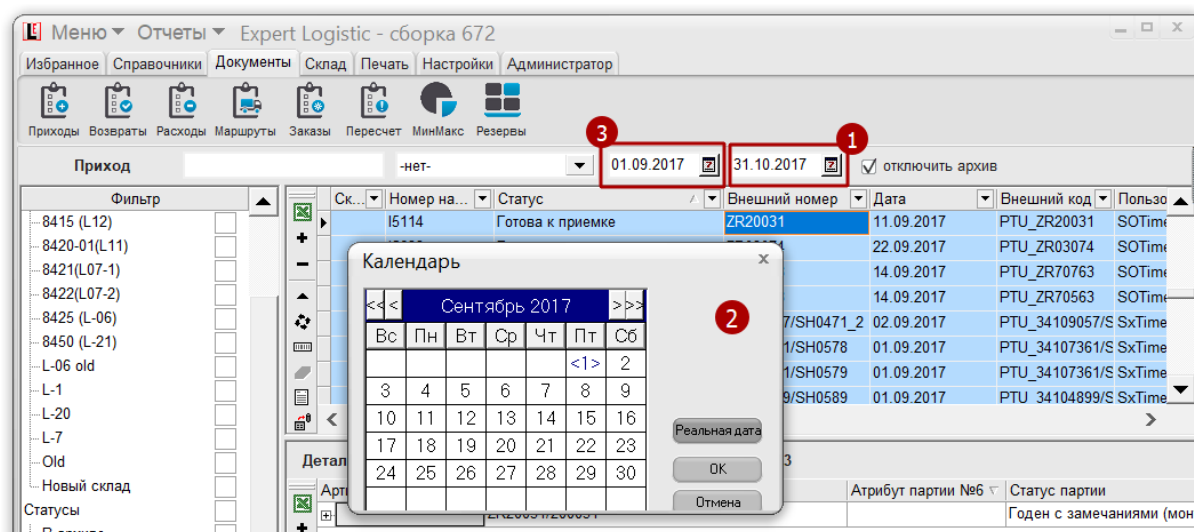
Меню ▾ Отчеты ▾ Expert Logistic - сборка 672

Избранное | Справочники | Документы | Склад | Печать | Настройки | Администратор

Приходы | Возвраты | Расходы | Маршруты | Заказы | Пересчет | МинМакс | Резервы

3 | 1

Приход | -нет- | 01.09.2017 | 31.10.2017 | отключить архив

Фильтр

8415 (L12)
8420-01(L11)
8421(L07-1)
8422(L07-2)
8425 (L-06)
8450 (L-21)
L-06 old
L-1
L-20
L-7
Old
Новый склад
Статусы

| Ск... | Номер на... | Статус | Внешний номер | Дата | Внешний код | Пользо |
|---|---|---|---|---|---|---|
| | I5114 | Готова к приемке | ZR20031 | 11.09.2017 | PTU_ZR20031 | SOTime |
| | | | | 22.09.2017 | PTU_ZR03074 | SOTime |
| | | | | 14.09.2017 | PTU_ZR70763 | SOTime |
| | | | | 14.09.2017 | PTU_ZR70563 | SOTime |
| | | | 7/SH0471_2 | 02.09.2017 | PTU_34109057/S | SxTime |
| | | | 1/SH0578 | 01.09.2017 | PTU_34107361/S | SxTime |
| | | | 1/SH0579 | 01.09.2017 | PTU_34107361/S | SxTime |
| | | | 9/SH0589 | 01.09.2017 | PTU_34104899/S | SxTime |

Календарь

2

<< < Сентябрь 2017 > >>

| Вс | Пн | Вт | Ср | Чт | Пт | Сб |
|---|---|---|---|---|---|---|
| | | | | | <1> | 2 |
| 3 | 4 | 5 | 6 | 7 | 8 | 9 |
| 10 | 11 | 12 | 13 | 14 | 15 | 16 |
| 17 | 18 | 19 | 20 | 21 | 22 | 23 |
| 24 | 25 | 26 | 27 | 28 | 29 | 30 |

Реальная дата
OK
Отмена

Детал | 3

Арт | Атрибут партии №6 | Статус партии

Годен с замечаниями (мон